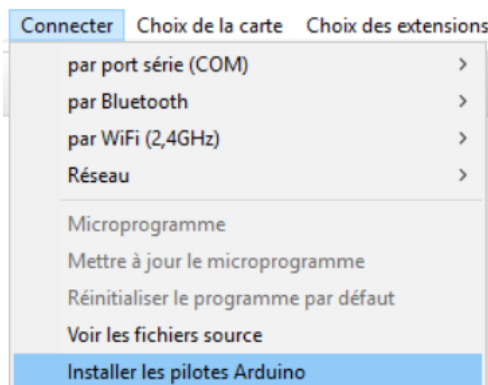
Connecter Choix de la carte Choix des extensions

par port série (COM) >
par Bluetooth >
par WiFi (2,4GHz) >
Réseau >

Microprogramme
Mettre à jour le microprogramme
Réinitialiser le programme par défaut
Voir les fichiers source
Installer les pilotes Arduino